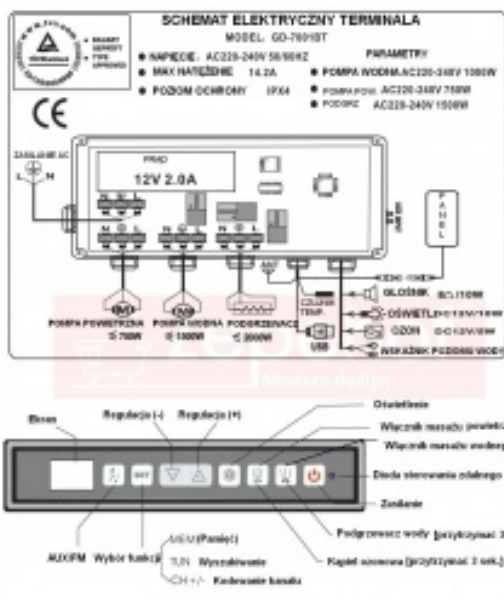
SCHEMAT ELEKTRYCZNY TERMINALA
MODEL: GD-7001BT

SMART SAFETY TYPE APPROVED

● NAPIĘCIE: AC220-240V 50/60HZ
● MAX NATĘŻENIE 14.2A
● POZIOM OCHRONY IPX4

PARAMETRY
● POMPA WODNA AC220-240V 1000W
● POMPA POW. AC220-240V 750W
● PODGRZ. AC220-240V 1500W

CE

ZASILANIE AC
L N

PRĄD
12V 2.0A

PANEL

GŁOŚNIK DC/10W
OŚWIETL. DC12V/10W
OZON DC12V/8W
WSKAŹNIK POZIOMU WODY

CZUJNIK TEMP.
USB

POMPA POWIETRZNA ≤ 750W
POMPA WODNA ≤ 1500W
PODGRZEWACZ ≤ 2000W

Modern design

Ekran
Regulacja (-)
Regulacja (+)
Oświetlenie
Włącznik masażu powietrznego
Włącznik masażu wodnego
Dioda sterowania zdalnego
Zasilanie
Podgrzewacz wody (przytrzymać 3 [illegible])
Kąpiel ozonowa (przytrzymać 3 sek.)
AUX/FM
Wybór funkcji
MEM (Pamięć)
TUN Wyszukiwanie
CH+/- Kodowanie kanału
SET